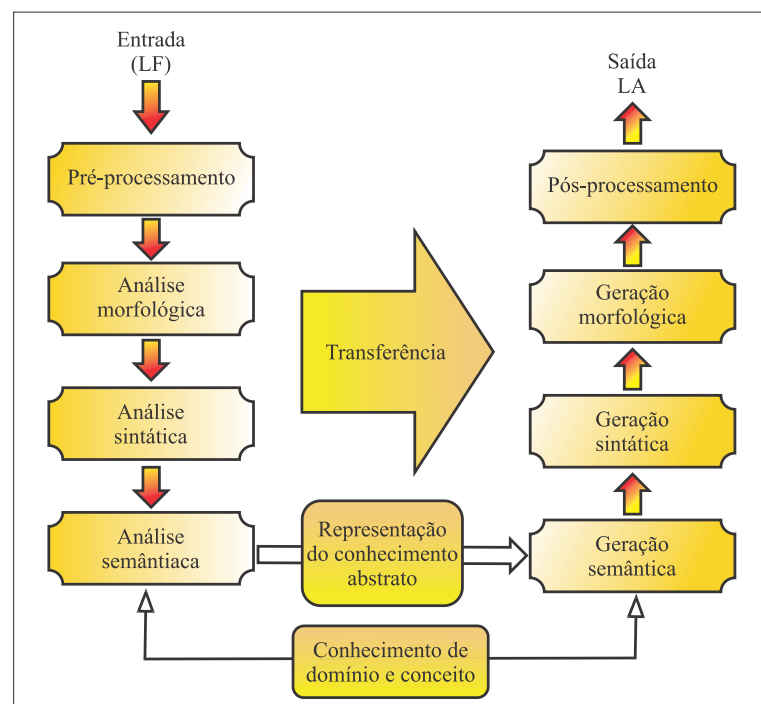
Entrada
(LF)

Pré-processamento

Análise morfológica

Análise sintática

Análise semântiaca

Transferência

Representação do conhecimento abstrato

Conhecimento de domínio e conceito

Saída
LA

Pós-processamento

Geração morfológica

Geração sintática

Geração semântica